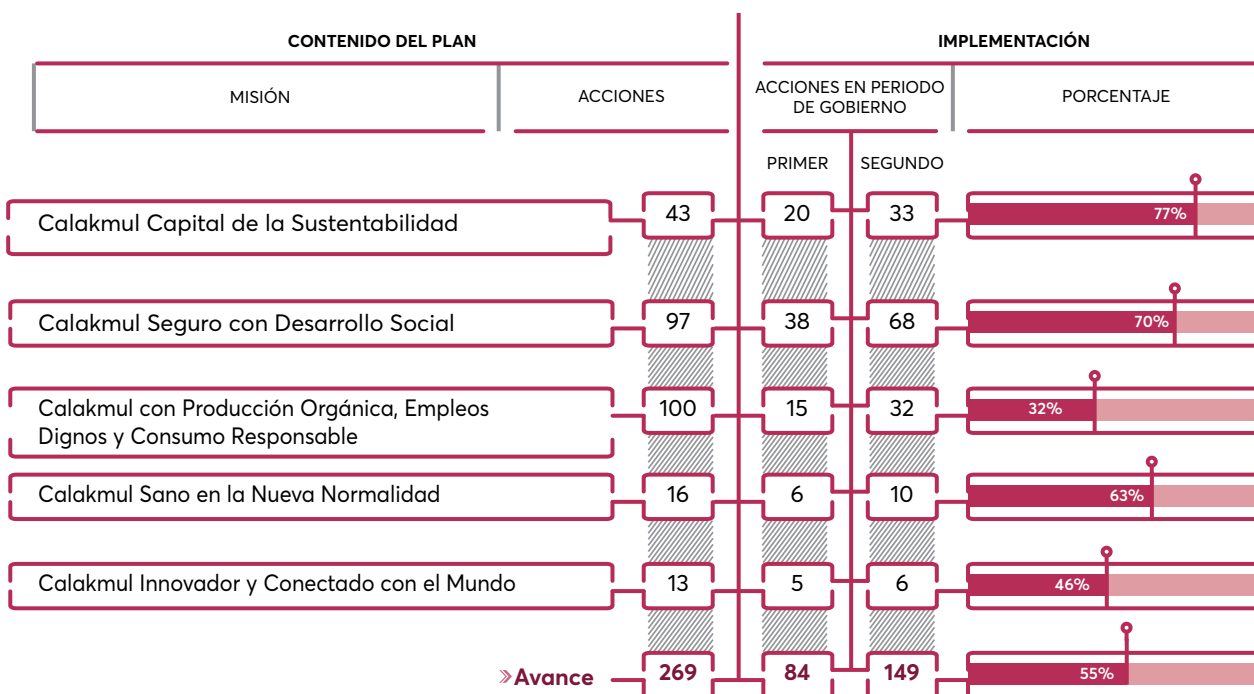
| CONTENIDO DEL PLAN | | IMPLEMENTACIÓN | | |
|---|---|---|---|---|
| MISIÓN | ACCIONES | ACCIONES EN PERIODO DE GOBIERNO | | PORCENTAJE |
| | | PRIMER | SEGUNDO | |
| Calakmul Capital de la Sustentabilidad | 43 | 20 | 33 | 77% |
| Calakmul Seguro con Desarrollo Social | 97 | 38 | 68 | 70% |
| Calakmul con Producción Orgánica, Empleos Dignos y Consumo Responsable | 100 | 15 | 32 | 32% |
| Calakmul Sano en la Nueva Normalidad | 16 | 6 | 10 | 63% |
| Calakmul Innovador y Conectado con el Mundo | 13 | 5 | 6 | 46% |
| »Avance | 269 | 84 | 149 | 55% |